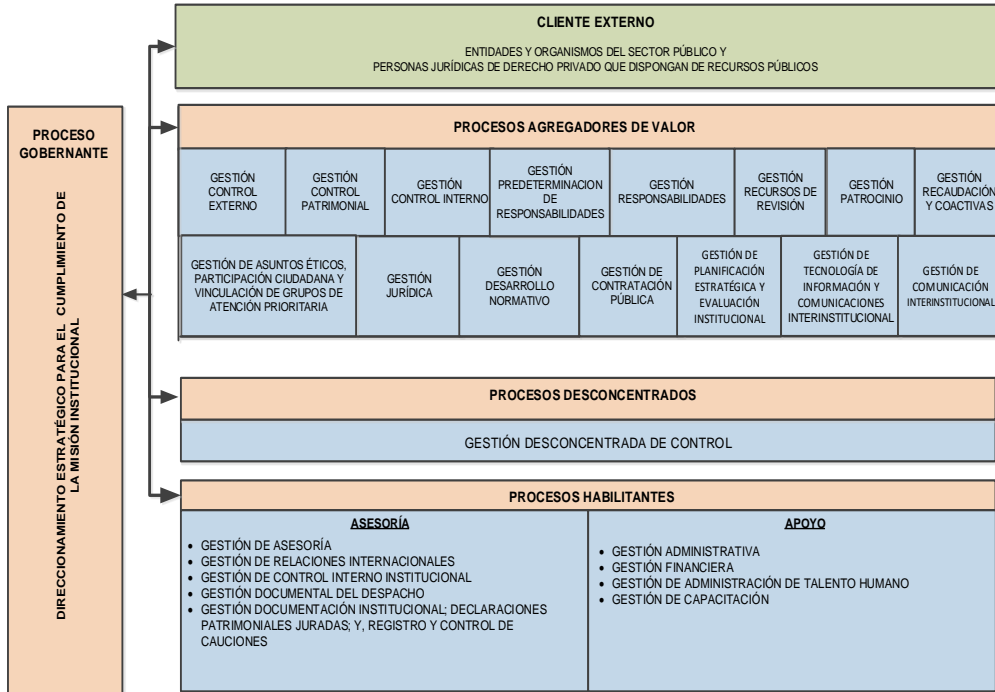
CLIENTE EXTERNO

ENTIDADES Y ORGANISMOS DEL SECTOR PÚBLICO Y PERSONAS JURÍDICAS DE DERECHO PRIVADO QUE DISPONGAN DE RECURSOS PÚBLICOS

PROCESO GOBERNANTE

DIRECCIONAMIENTO ESTRATÉGICO PARA EL CUMPLIMIENTO DE LA MISIÓN INSTITUCIONAL

PROCESOS AGREGADORES DE VALOR

GESTIÓN CONTROL EXTERNO

GESTIÓN CONTROL PATRIMONIAL

GESTIÓN CONTROL INTERNO

GESTIÓN PREDETERMINACION DE RESPONSABILIDADES

GESTIÓN RESPONSABILIDADES

GESTIÓN RECURSOS DE REVISIÓN

GESTIÓN PATROCINIO

GESTIÓN RECAUDACIÓN Y COACTIVAS

GESTIÓN DE ASUNTOS ÉTICOS, PARTICIPACIÓN CIUDADANA Y VINCULACIÓN DE GRUPOS DE ATENCIÓN PRIORITARIA

GESTIÓN JURÍDICA

GESTIÓN DESARROLLO NORMATIVO

GESTIÓN DE CONTRATACIÓN PÚBLICA

GESTIÓN DE PLANIFICACIÓN ESTRATÉGICA Y EVALUACIÓN INSTITUCIONAL

GESTIÓN DE TECNOLOGÍA DE INFORMACIÓN Y COMUNICACIONES INTERINSTITUCIONAL

GESTIÓN DE COMUNICACIÓN INTERINSTITUCIONAL

PROCESOS DESCONCENTRADOS

GESTIÓN DESCONCENTRADA DE CONTROL

PROCESOS HABILITANTES

ASESORÍA

• GESTIÓN DE ASESORÍA
• GESTIÓN DE RELACIONES INTERNACIONALES
• GESTIÓN DE CONTROL INTERNO INSTITUCIONAL
• GESTIÓN DOCUMENTAL DEL DESPACHO
• GESTIÓN DOCUMENTACIÓN INSTITUCIONAL; DECLARACIONES PATRIMONIALES JURADAS; Y, REGISTRO Y CONTROL DE CAUCIONES

APOYO

• GESTIÓN ADMINISTRATIVA
• GESTIÓN FINANCIERA
• GESTIÓN DE ADMINISTRACIÓN DE TALENTO HUMANO
• GESTIÓN DE CAPACITACIÓN